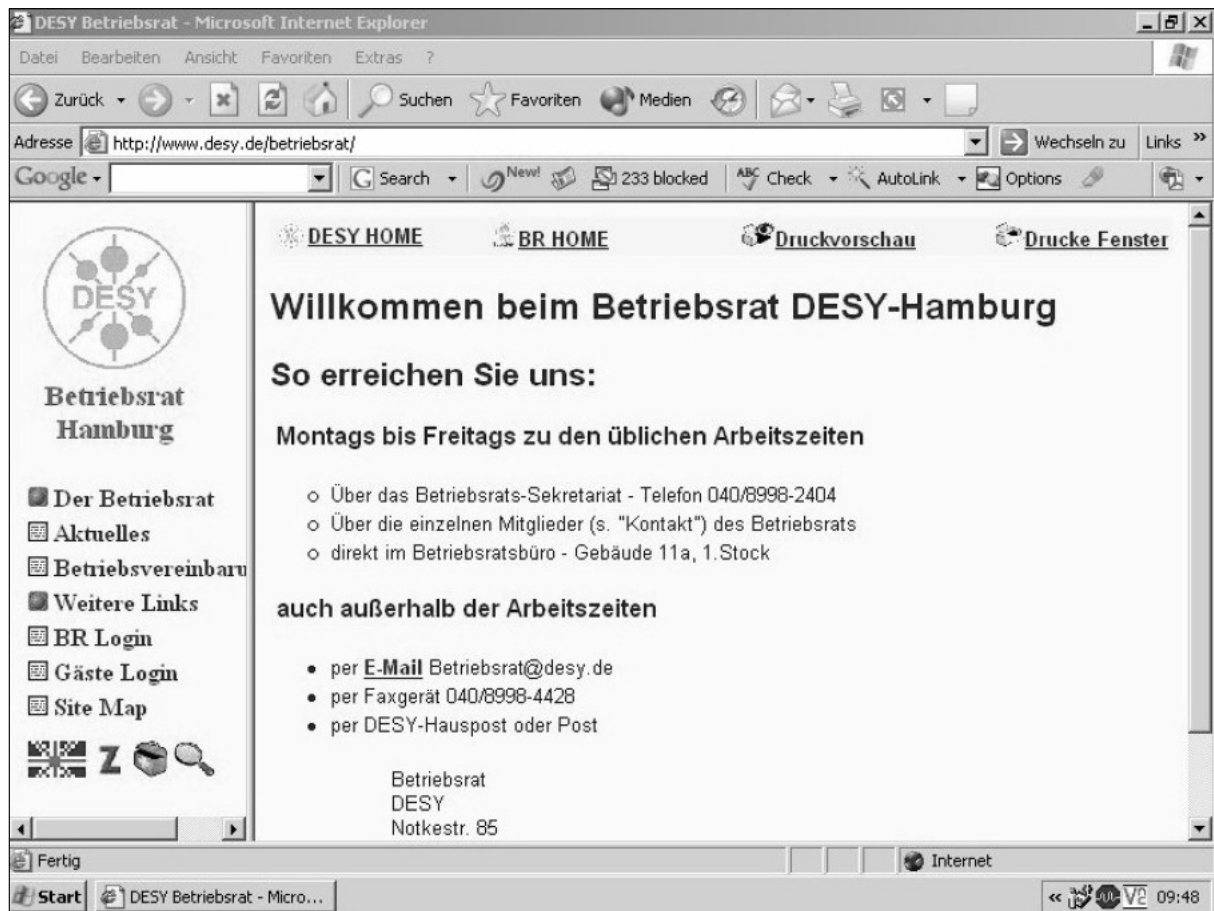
DESY Betriebsrat - Microsoft Internet Explorer

Datei Bearbeiten Ansicht Favoriten Extras ?

Zurück Suchen Favoriten Medien

Adresse http://www.desy.de/betriebsrat/ Wechseln zu Links »

Google Search New! 233 blocked Check AutoLink Options

DESY

Betriebsrat Hamburg

Der Betriebsrat
Aktuelles
Betriebsvereinbaru
Weitere Links
BR Login
Gäste Login
Site Map

Z

DESY HOME BR HOME Druckvorschau Drucke Fenster

Willkommen beim Betriebsrat DESY-Hamburg

So erreichen Sie uns:

Montags bis Freitags zu den üblichen Arbeitszeiten

- Über das Betriebsrats-Sekretariat - Telefon 040/8998-2404
- Über die einzelnen Mitglieder (s. "Kontakt") des Betriebsrats
- direkt im Betriebsratsbüro - Gebäude 11a, 1.Stock

auch außerhalb der Arbeitszeiten

- per E-Mail Betriebsrat@desy.de
- per Faxgerät 040/8998-4428
- per DESY-Hauspost oder Post

Betriebsrat
DESY
Notkestr. 85

Fertig Internet

Start DESY Betriebsrat - Micro... 09:48